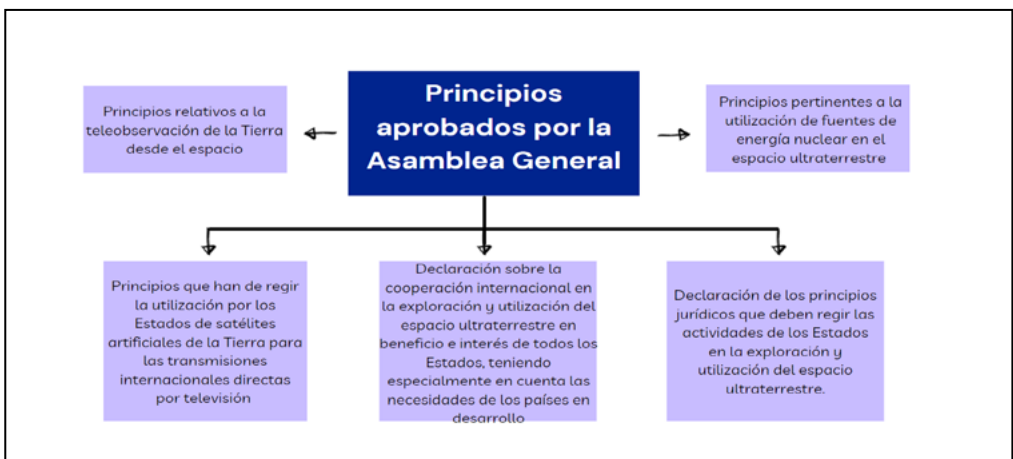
Principios aprobados por la Asamblea General

Principios relativos a la teleobservación de la Tierra desde el espacio

Principios pertinentes a la utilización de fuentes de energía nuclear en el espacio ultraterrestre

Principios que han de regir la utilización por los Estados de satélites artificiales de la Tierra para las transmisiones internacionales directas por televisión

Declaración sobre la cooperación internacional en la exploración y utilización del espacio ultraterrestre en beneficio e interés de todos los Estados, teniendo especialmente en cuenta las necesidades de los países en desarrollo

Declaración de los principios jurídicos que deben regir las actividades de los Estados en la exploración y utilización del espacio ultraterrestre.